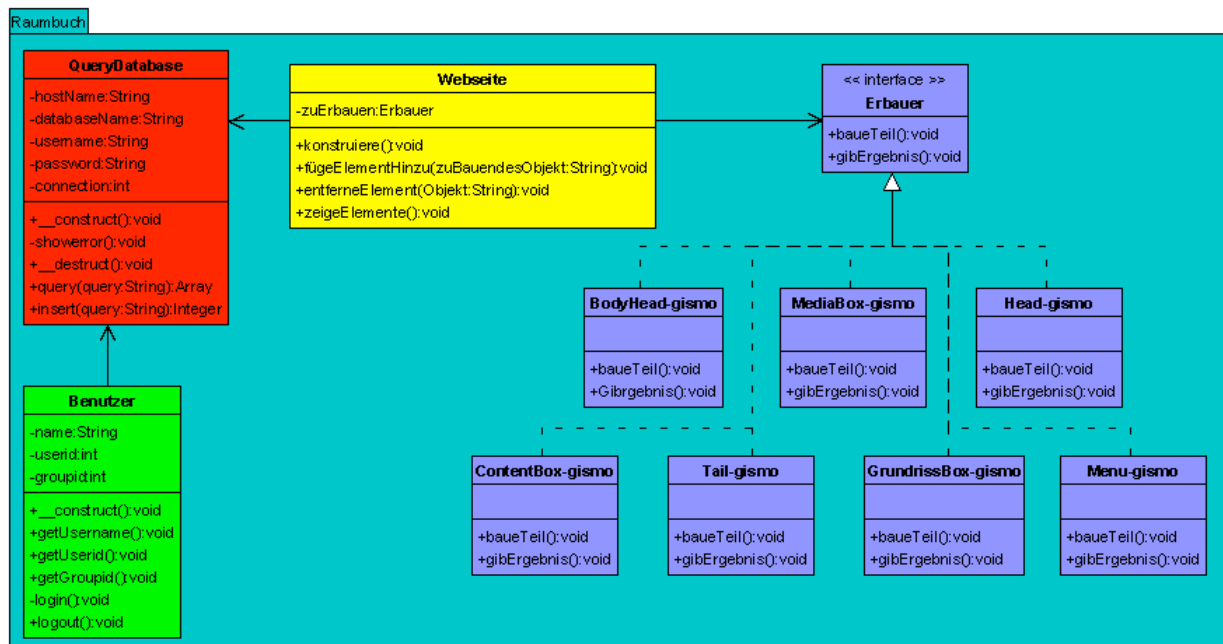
Raumbuch

QueryDatabase
-hostName:String
-databaseName:String
-username:String
-password:String
-connection:int
+__construct():void
-showerror():void
+__destruct():void
+query(query:String):Array
+insert(query:String):Integer

Webseite
-zuErbauen:Erbauer
+konstruiere():void
+fügeElementHinzu(zuBauendesObjekt:String):void
+entferneElement(Objekt:String):void
+zeigeElemente():void

<< interface >>
Erbauer
+baueTeil():void
+gibErgebnis():void

Benutzer
-name:String
-userid:int
-groupid:int
+__construct():void
+getUsername():void
+getUserid():void
+getGroupid():void
-login():void
+logout():void

BodyHead-gismo
+baueTeil():void
+Gibrgebnis():void

MediaBox-gismo
+baueTeil():void
+gibErgebnis():void

Head-gismo
+baueTeil():void
+gibErgebnis():void

ContentBox-gismo
+baueTeil():void
+gibErgebnis():void

Tail-gismo
+baueTeil():void
+gibErgebnis():void

GrundrissBox-gismo
+baueTeil():void
+gibErgebnis():void

Menu-gismo
+baueTeil():void
+gibErgebnis():void